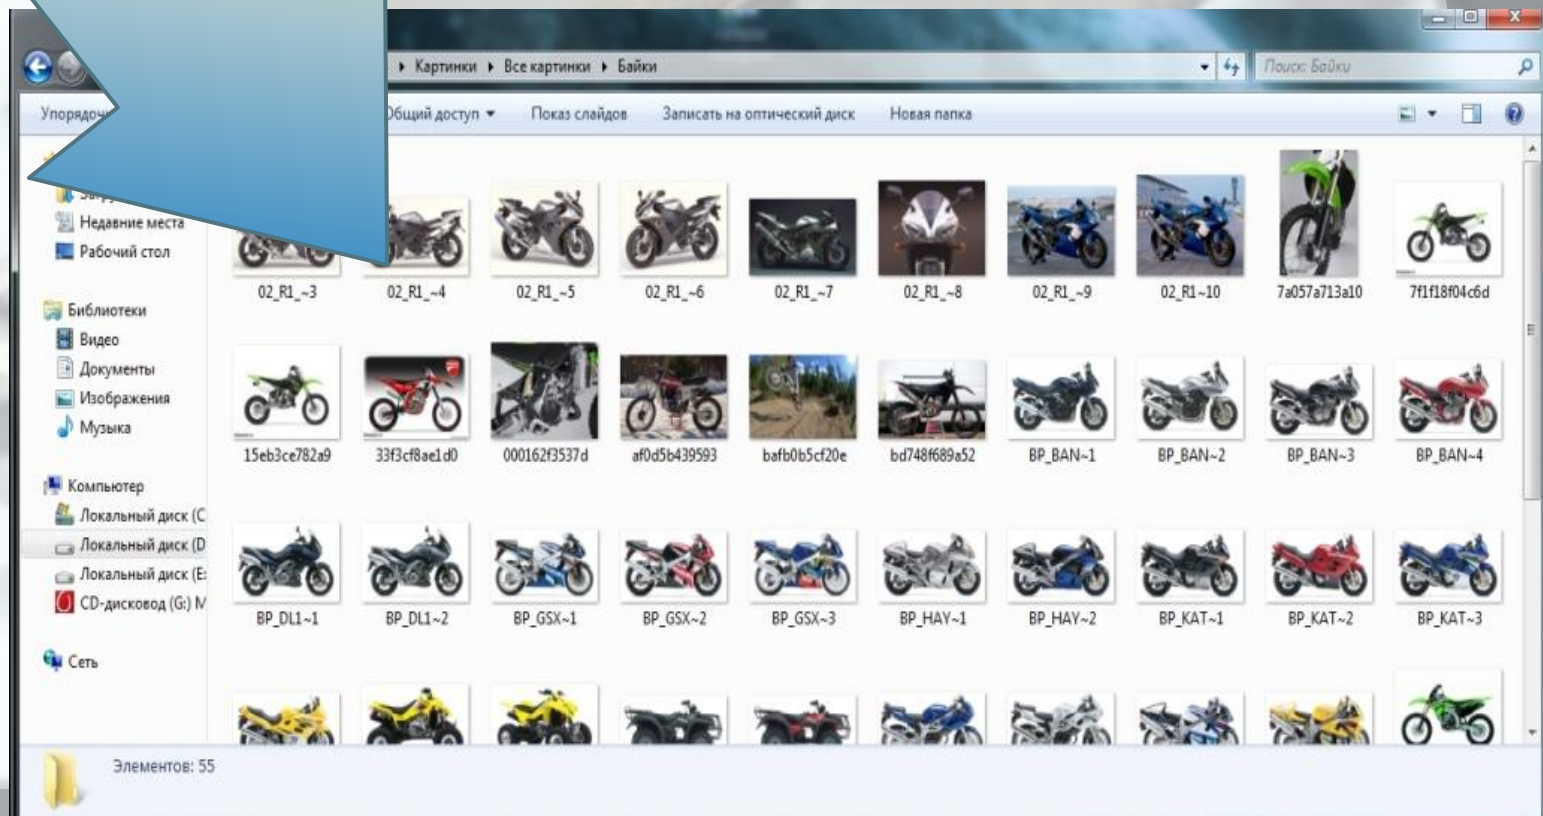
▸ Картинки ▸ Все картинки ▸ Байки
Поиск: Байки
Упорядоч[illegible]
Общий доступ ▾
Показ слайдов
Записать на оптический диск
Новая папка

Недавние места
Рабочий стол

Библиотеки
Видео
Документы
Изображения
Музыка

Компьютер
Локальный диск (C
Локальный диск (D
Локальный диск (E:
CD-дисковод (G:) M

Сеть

02_R1_~3
02_R1_~4
02_R1_~5
02_R1_~6
02_R1_~7
02_R1_~8
02_R1_~9
02_R1~10
7a057a713a10
7f1f18f04c6d
15eb3ce782a9
33f3cf8ae1d0
000162f3537d
af0d5b439593
bafb0b5cf20e
bd748f689a52
BP_BAN~1
BP_BAN~2
BP_BAN~3
BP_BAN~4
BP_DL1~1
BP_DL1~2
BP_GSX~1
BP_GSX~2
BP_GSX~3
BP_HAY~1
BP_HAY~2
BP_KAT~1
BP_KAT~2
BP_KAT~3

Элементов: 55